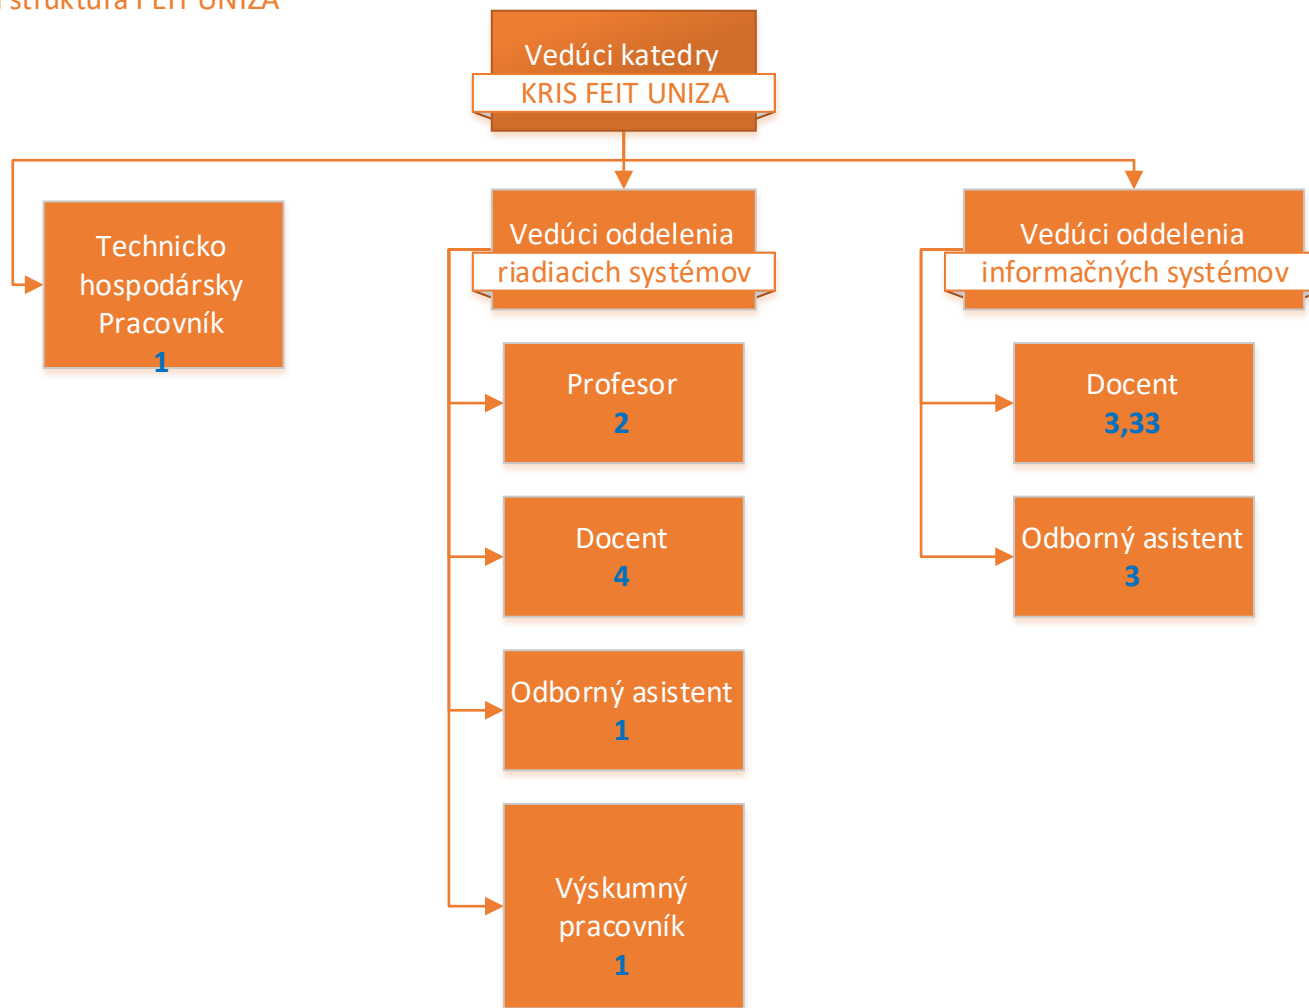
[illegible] štruktúra FEIT UNIZA

Vedúci katedry
KRIS FEIT UNIZA

Technicko hospodársky Pracovník
1

Vedúci oddelenia
riadiacich systémov

Profesor
2

Docent
4

Odborný asistent
1

Výskumný pracovník
1

Vedúci oddelenia
informačných systémov

Docent
3,33

Odborný asistent
3